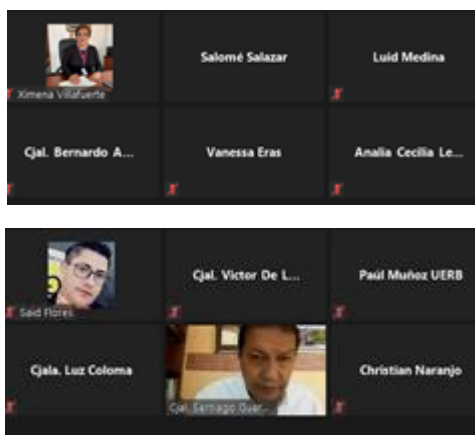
Ximena Villafuerte

Salomé Salazar

Luid Medina

Cjal. Bernardo A...

Vanessa Eras

Analia Cecilia Le...

Said Flores

Cjal. Victor De L...

Paúl Muñoz UERB

Cjala. Luz Coloma

Cjal. Santiago Guar...

Christian Naranjo